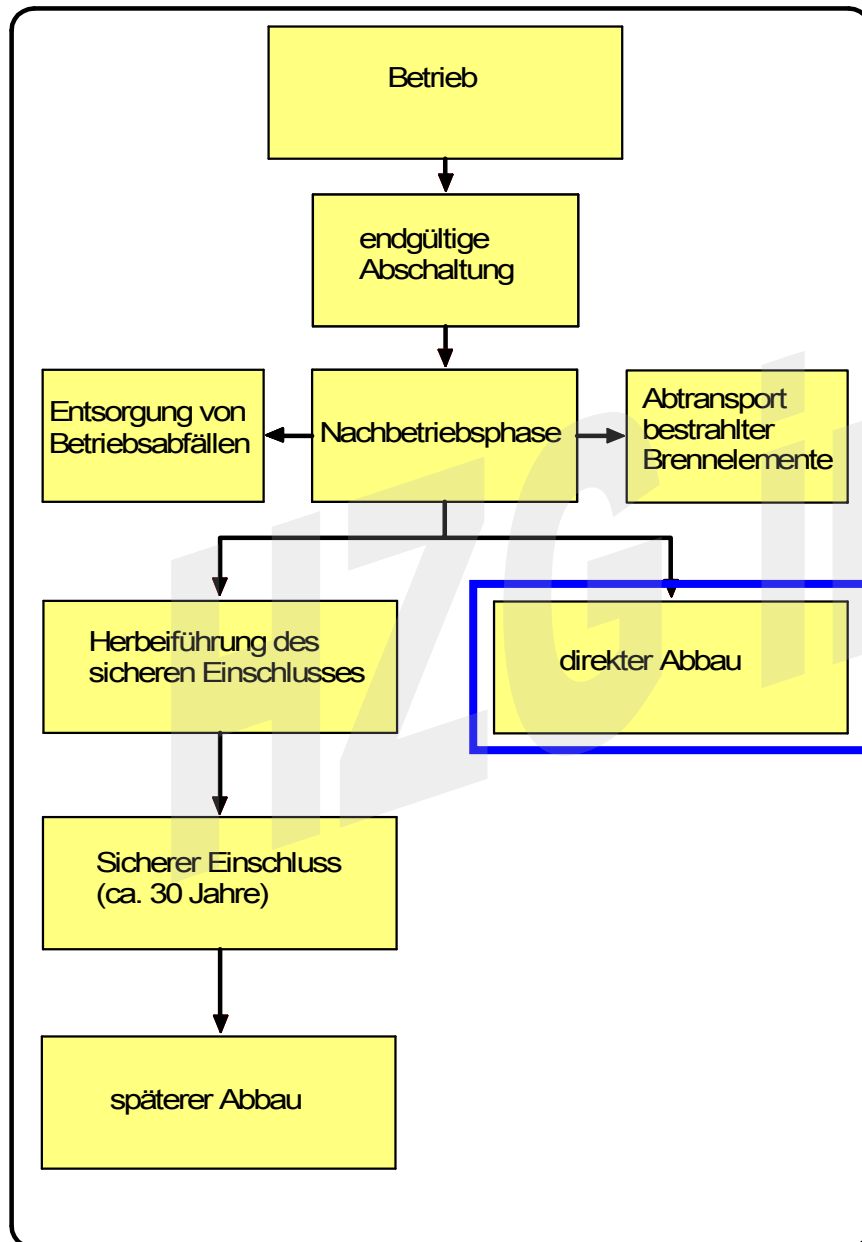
Betrieb

endgültige Abschaltung

Entsorgung von Betriebsabfällen

Nachbetriebsphase

Abtransport bestrahlter Brennelemente

Herbeiführung des sicheren Einschlusses

direkter Abbau

Sicherer Einschluss (ca. 30 Jahre)

späterer Abbau

HZG